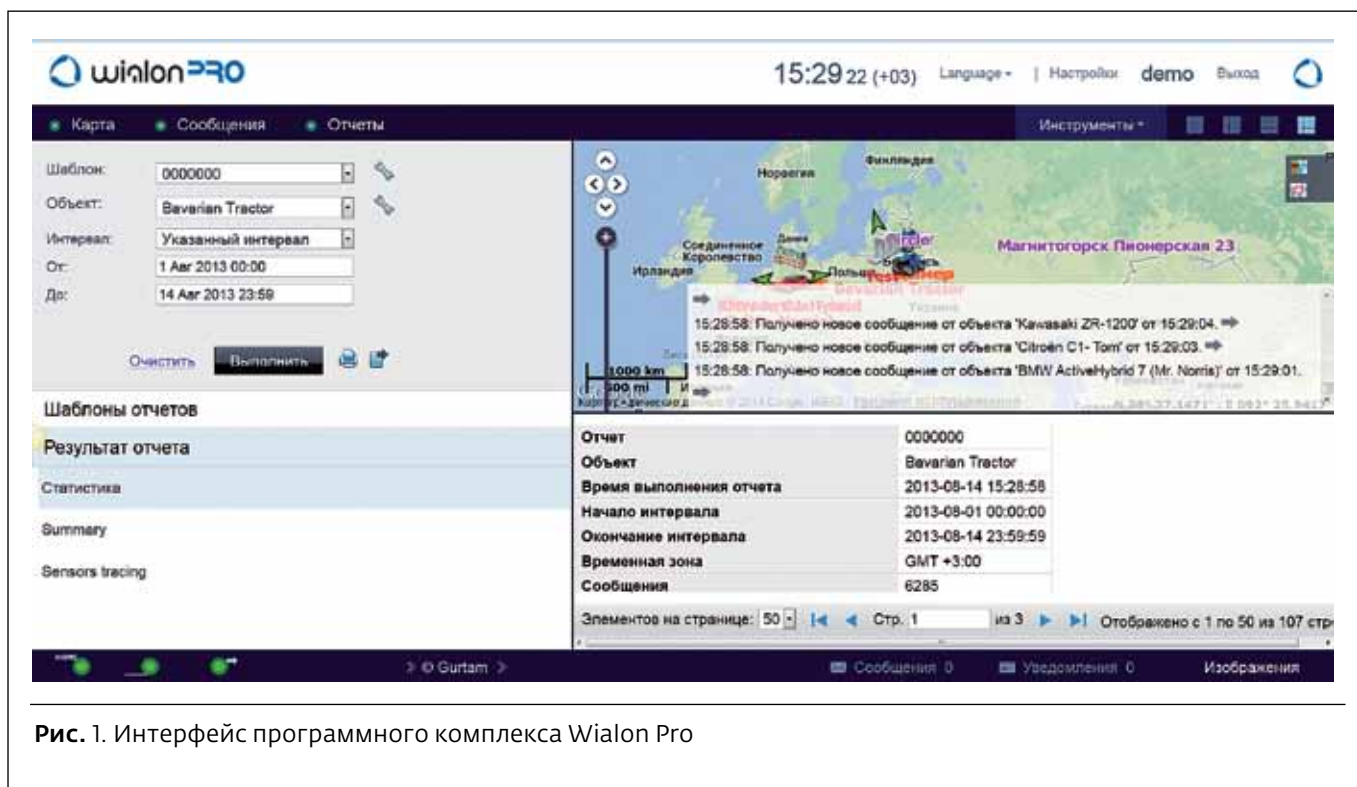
wialon PRO

15:29 22 (+03) Language | Настройки demo Выход

Карта Сообщения Отчеты

Инструменты

Шаблон: 0000000
Объект: Bavarian Tractor
Интервал: Указанный интервал
От: 1 Авг 2013 00:00
До: 14 Авг 2013 23:59

Очистить Выполнить

Шаблоны отчетов

Результат отчета

Статистика

Summary

Sensors tracing

Норвегия Финляндия Соединенное Королевство Дания Ирландия Польша Украина

Магнитогорск Пионерская 23

Bavarian Tractor

15:28:58: Получено новое сообщение от объекта 'Kawasaki ZR-1200' от 15:29:04.
15:28:58: Получено новое сообщение от объекта 'Citroën C1- Tom' от 15:29:03.
15:28:58: Получено новое сообщение от объекта 'BMW ActiveHybrid 7 (Mr. Norris)' от 15:29:01.

1000 km
500 mi

| Отчет | 0000000 |
|---|---|
| Объект | Bavarian Tractor |
| Время выполнения отчета | 2013-08-14 15:28:58 |
| Начало интервала | 2013-08-01 00:00:00 |
| Окончание интервала | 2013-08-14 23:59:59 |
| Временная зона | GMT +3:00 |
| Сообщения | 6285 |

Элементов на странице: 50 Стр. 1 из 3 Отображено с 1 по 50 из 107 стр

© Gurtam

Сообщения 0 Уведомления 0 Изображения

Рис. 1. Интерфейс программного комплекса Wialon Pro